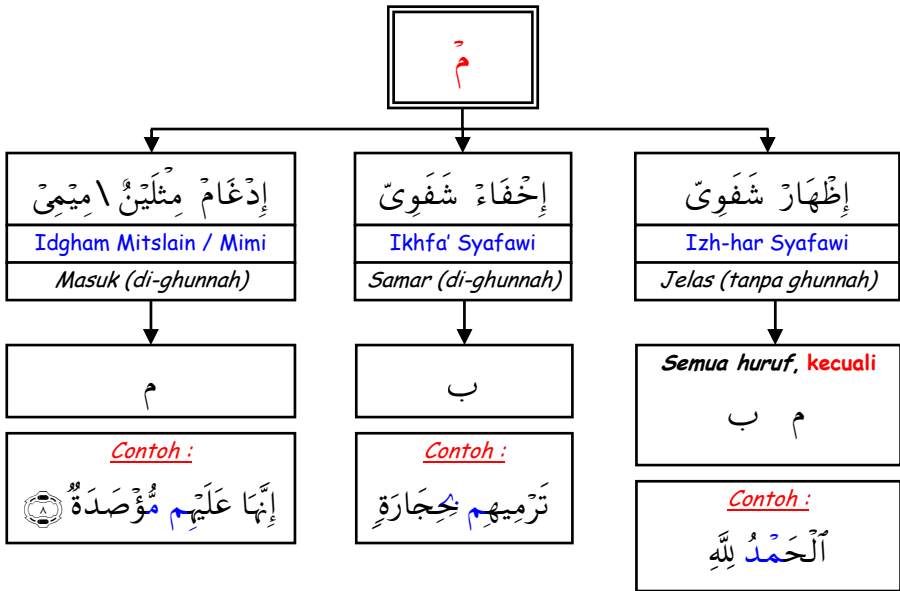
مْ

إِدْغَامْ مِثْلَيْنْ \ مِيمِىّ
Idgham Mitslain / Mimi
Masuk (di-ghunnah)

م

Contoh :
إِنَّهَا عَلَيْهِم مُّؤْصَدَةٌ ٨

إِخْفَاءْ شَفَوِىّ
Ikhfa' Syafawi
Samar (di-ghunnah)

ب

Contoh :
تَرْمِيهِم بِحِجَارَةٍ

إِظْهَارْ شَفَوِىّ
Izh-har Syafawi
Jelas (tanpa ghunnah)

Semua huruf, kecuali
م ب

Contoh :
ٱلْحَمْدُ لِلَّهِ